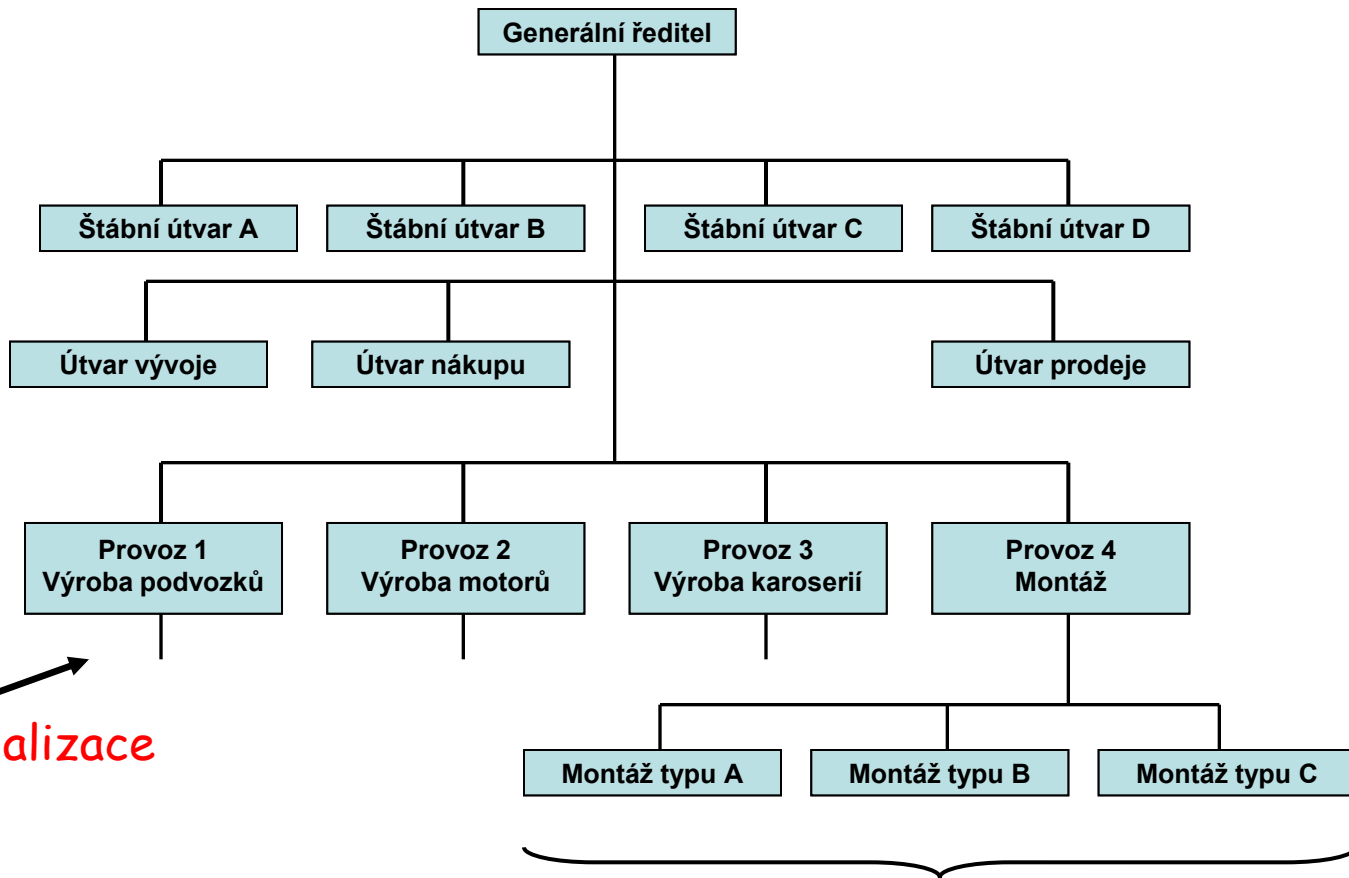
Generální ředitel

Štábní útvar A
Štábní útvar B
Štábní útvar C
Štábní útvar D

Útvar vývoje
Útvar nákupu
Útvar prodeje

Provoz 1
Výroba podvozků

Provoz 2
Výroba motorů

Provoz 3
Výroba karoserií

Provoz 4
Montáž

alizace

Montáž typu A
Montáž typu B
Montáž typu C